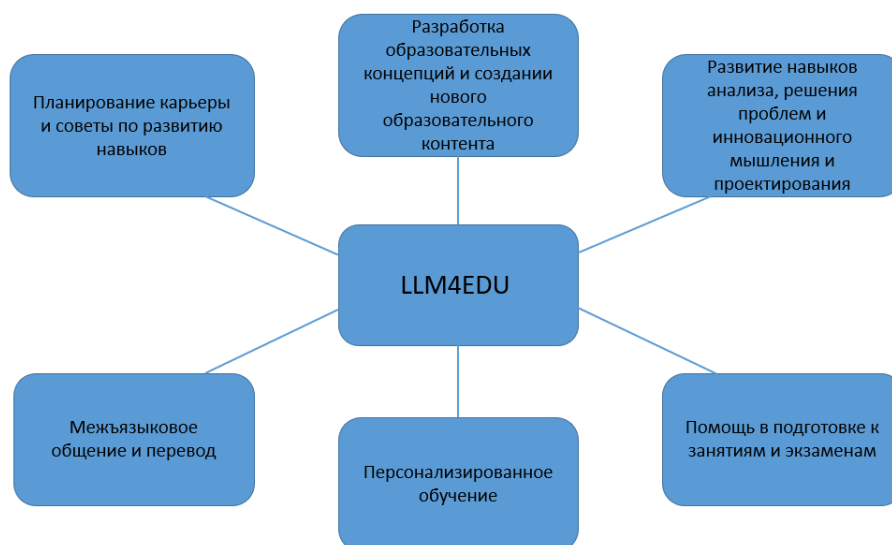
Разработка образовательных концепций и создании нового образовательного контента

Планирование карьеры и советы по развитию навыков

Развитие навыков анализа, решения проблем и инновационного мышления и проектирования

LLM4EDU

Межъязыковое общение и перевод

Персонализированное обучение

Помощь в подготовке к занятиям и экзаменам